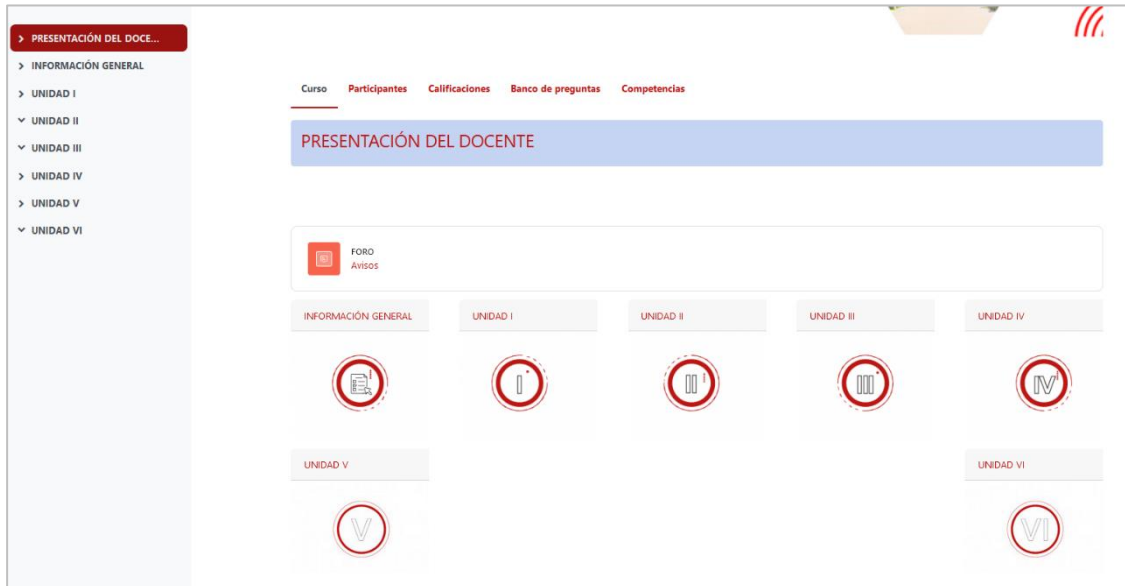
> PRESENTACIÓN DEL DOCE...
> INFORMACIÓN GENERAL
> UNIDAD I
∨ UNIDAD II
∨ UNIDAD III
> UNIDAD IV
> UNIDAD V
∨ UNIDAD VI

Curso Participantes Calificaciones Banco de preguntas Competencias

PRESENTACIÓN DEL DOCENTE

FORO
Avisos

INFORMACIÓN GENERAL

UNIDAD I
I

UNIDAD II
II

UNIDAD III
III

UNIDAD IV
IV

UNIDAD V
V

UNIDAD VI
VI